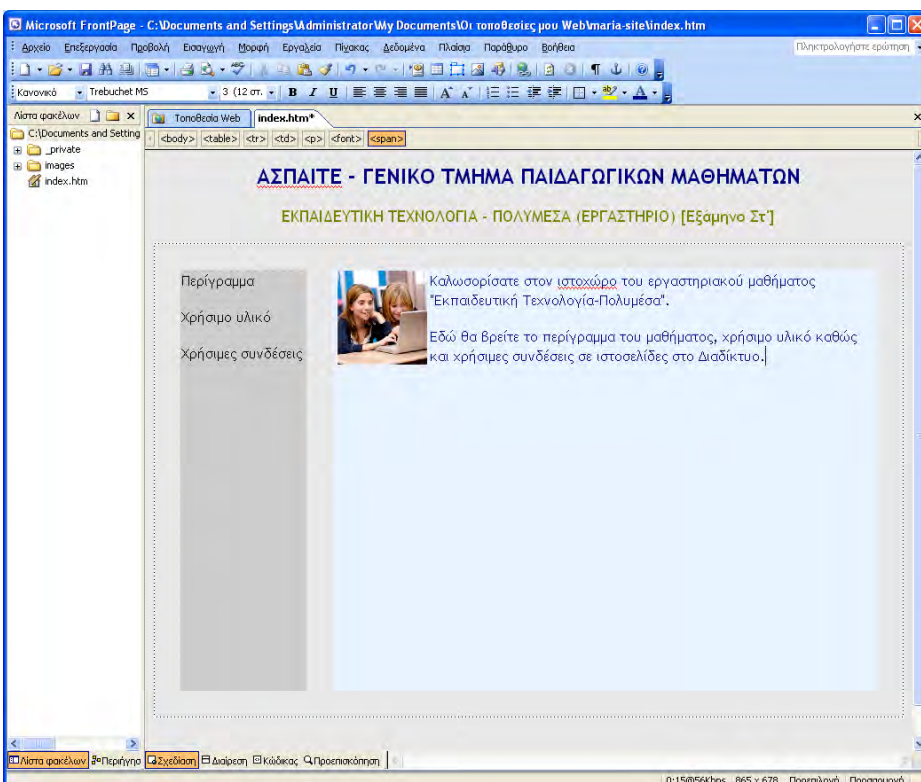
Microsoft FrontPage - C:\Documents and Settings\Administrator\My Documents\Οι τοποθεσίες μου Web\maria-site\index.htm

Αρχείο Επεξεργασία Προβολή Εισαγωγή Μορφή Εργαλεία Πίνακας Δεδομένα Πλαίσια Παράθυρο Βοήθεια

Πληκτρολογήστε ερώτηση

Κανονικό Trebuchet MS 3 (12 στ.) B I U

Λίστα φακέλων

C:\Documents and Setting
_private
images
index.htm

Τοποθεσία Web index.htm*

<body> <table> <tr> <td> <p> <font> <span>

ΑΣΠΑΙΤΕ - ΓΕΝΙΚΟ ΤΜΗΜΑ ΠΑΙΔΑΓΩΓΙΚΩΝ ΜΑΘΗΜΑΤΩΝ

ΕΚΠΑΙΔΕΥΤΙΚΗ ΤΕΧΝΟΛΟΓΙΑ - ΠΟΛΥΜΕΣΑ (ΕΡΓΑΣΤΗΡΙΟ) [Εξάμηνο Στ']

Περίγραμμα

Χρήσιμο υλικό

Χρήσιμες συνδέσεις

Καλωσορίσατε στον ιστοχώρο του εργαστηριακού μαθήματος "Εκπαιδευτική Τεχνολογία-Πολυμέσα".

Εδώ θα βρείτε το περίγραμμα του μαθήματος, χρήσιμο υλικό καθώς και χρήσιμες συνδέσεις σε ιστοσελίδες στο Διαδίκτυο.

Λίστα φακέλων Περίγραμμα Σχεδίαση Διαίρεση Κώδικας Προεπισκόπηση

0:15@56Kbps 865 x 678 Προεπιλογή Προσαρμογή